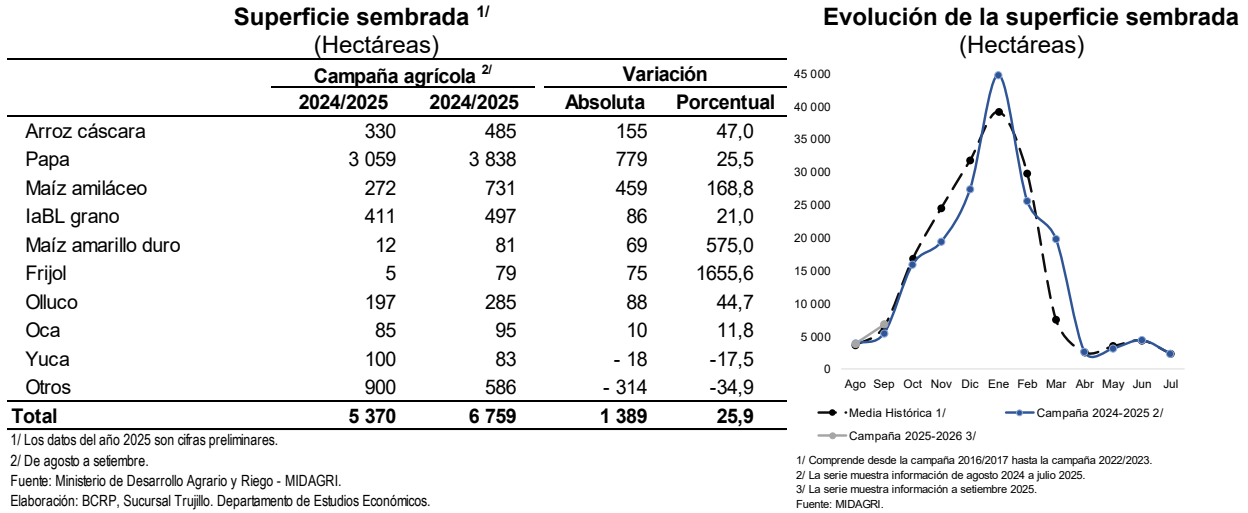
Superficie sembrada $^{1/}$
(Hectáreas)

| | Campaña agrícola $^{2/}$ | | Variación | |
|---|---|---|---|---|
| | 2024/2025 | 2024/2025 | Absoluta | Porcentual |
| Arroz cáscara | 330 | 485 | 155 | 47,0 |
| Papa | 3 059 | 3 838 | 779 | 25,5 |
| Maíz amiláceo | 272 | 731 | 459 | 168,8 |
| IaBL grano | 411 | 497 | 86 | 21,0 |
| Maíz amarillo duro | 12 | 81 | 69 | 575,0 |
| Frijol | 5 | 79 | 75 | 1655,6 |
| Olluco | 197 | 285 | 88 | 44,7 |
| Oca | 85 | 95 | 10 | 11,8 |
| Yuca | 100 | 83 | - 18 | -17,5 |
| Otros | 900 | 586 | - 314 | -34,9 |
| Total | 5 370 | 6 759 | 1 389 | 25,9 |

1/ Los datos del año 2025 son cifras preliminares.
2/ De agosto a setiembre.
Fuente: Ministerio de Desarrollo Agrario y Riego - MIDAGRI.
Elaboración: BCRP, Sucursal Trujillo. Departamento de Estudios Económicos.

Evolución de la superficie sembrada
(Hectáreas)

45 000
40 000
35 000
30 000
25 000
20 000
15 000
10 000
5 000
0

Ago Sep Oct Nov Dic Ene Feb Mar Abr May Jun Jul

Media Histórica 1/
Campaña 2024-2025 2/
Campaña 2025-2026 3/

1/ Comprende desde la campaña 2016/2017 hasta la campaña 2022/2023.
2/ La serie muestra información de agosto 2024 a julio 2025.
3/ La serie muestra información a setiembre 2025.
Fuente: MIDAGRI.